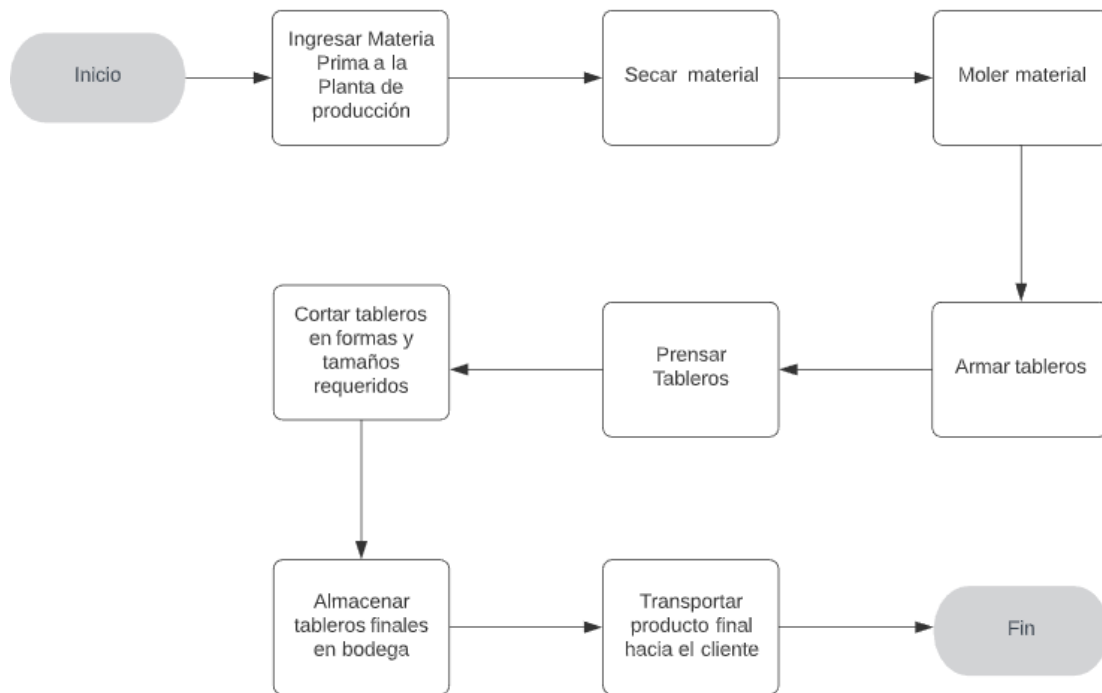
Inicio

Ingresar Materia Prima a la Planta de producción

Secar material

Moler material

Armar tableros

Prensar Tableros

Cortar tableros en formas y tamaños requeridos

Almacenar tableros finales en bodega

Transportar producto final hacia el cliente

Fin